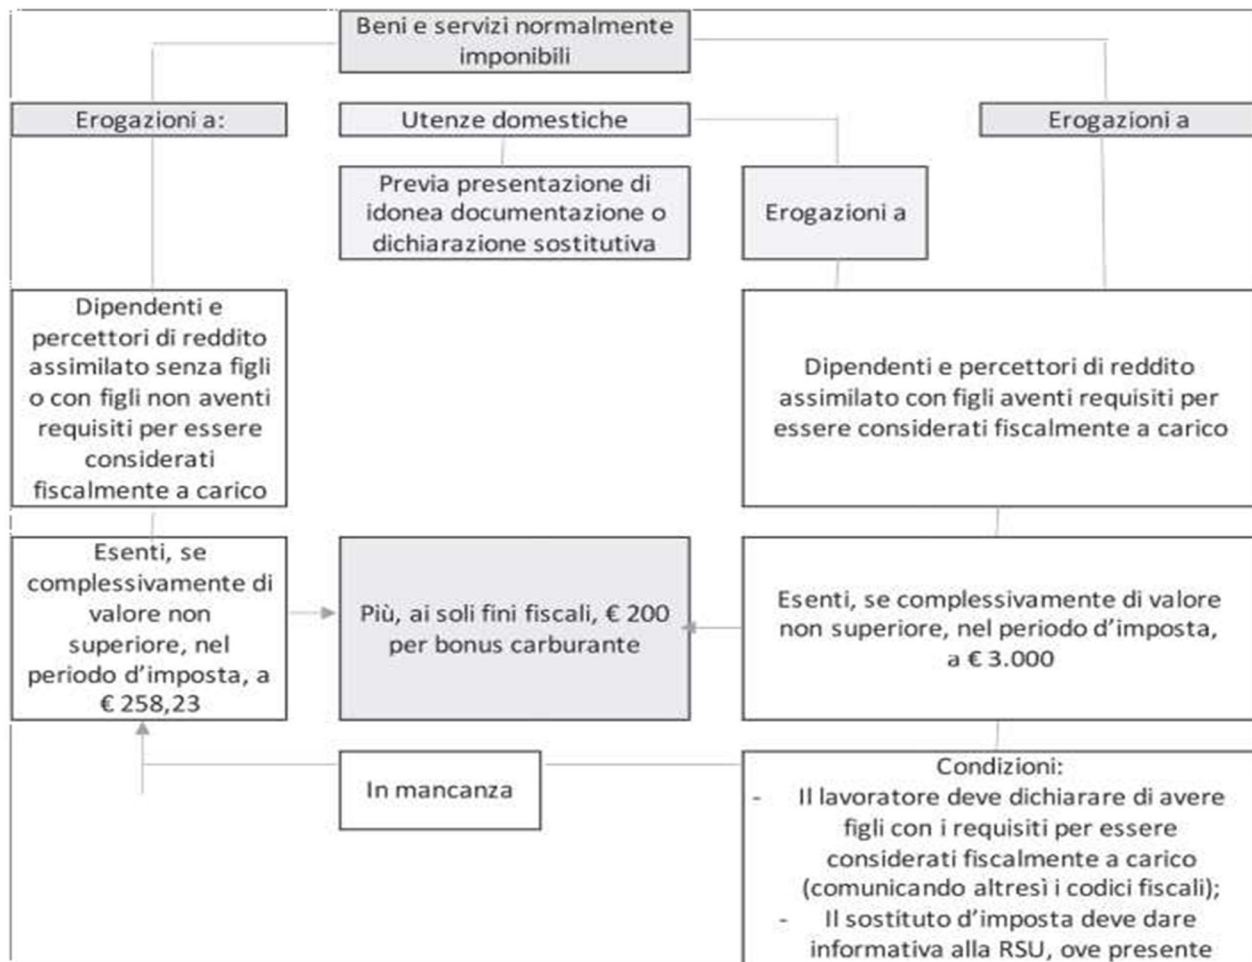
Beni e servizi normalmente imponibili

Erogazioni a:

Utenze domestiche

Erogazioni a

Previa presentazione di idonea documentazione o dichiarazione sostitutiva

Erogazioni a

Dipendenti e percettori di reddito assimilato senza figli o con figli non aventi requisiti per essere considerati fiscalmente a carico

Dipendenti e percettori di reddito assimilato con figli aventi requisiti per essere considerati fiscalmente a carico

Esenti, se complessivamente di valore non superiore, nel periodo d'imposta, a € 258,23

Più, ai soli fini fiscali, € 200 per bonus carburante

Esenti, se complessivamente di valore non superiore, nel periodo d'imposta, a € 3.000

In mancanza

Condizioni:
- Il lavoratore deve dichiarare di avere figli con i requisiti per essere considerati fiscalmente a carico (comunicando altresì i codici fiscali);
- Il sostituto d'imposta deve dare informativa alla RSU, ove presente